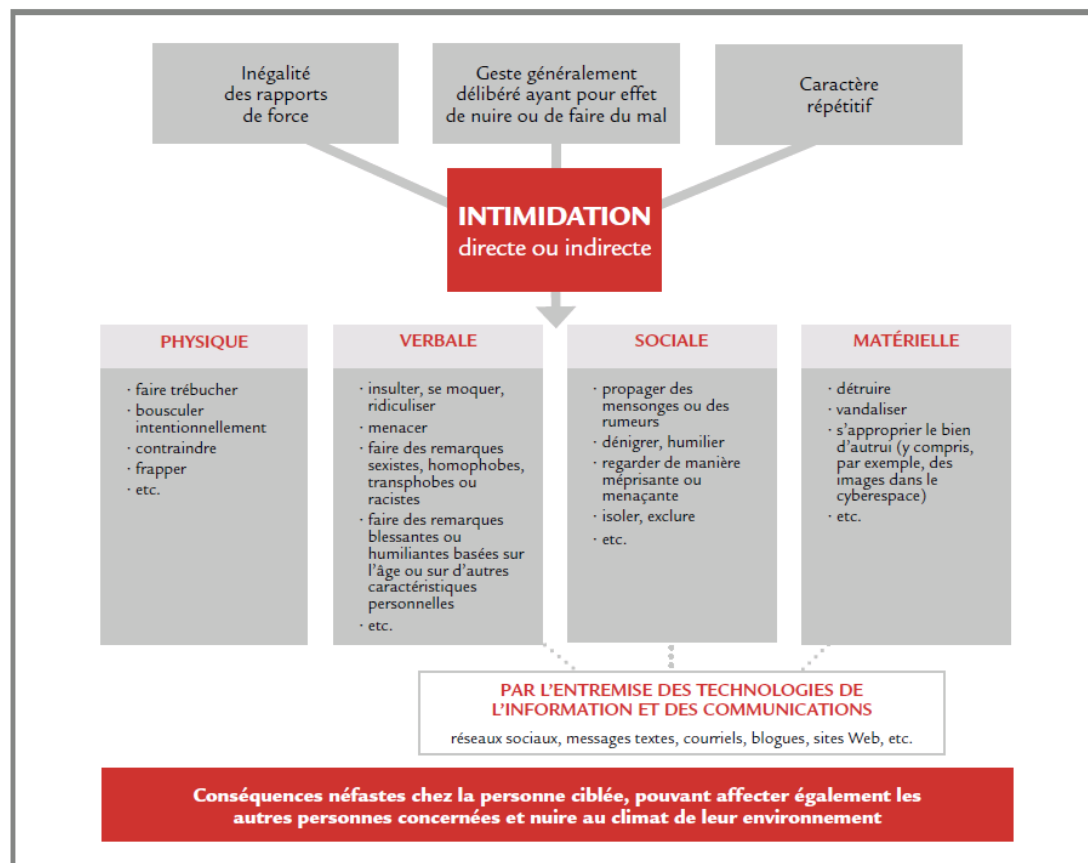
Inégalité des rapports de force

Geste généralement délibéré ayant pour effet de nuire ou de faire du mal

Caractère répétitif

INTIMIDATION
directe ou indirecte

PHYSIQUE

· faire trébucher
· bousculer intentionnellement
· contraindre
· frapper
· etc.

VERBALE

· insulter, se moquer, ridiculiser
· menacer
· faire des remarques sexistes, homophobes, transphobes ou racistes
· faire des remarques blessantes ou humiliantes basées sur l'âge ou sur d'autres caractéristiques personnelles
· etc.

SOCIALE

· propager des mensonges ou des rumeurs
· dénigrer, humilier
· regarder de manière méprisante ou menaçante
· isoler, exclure
· etc.

MATÉRIELLE

· détruire
· vandaliser
· s'approprier le bien d'autrui (y compris, par exemple, des images dans le cyberespace)
· etc.

PAR L'ENTREMISE DES TECHNOLOGIES DE L'INFORMATION ET DES COMMUNICATIONS
réseaux sociaux, messages textes, courriels, blogues, sites Web, etc.

Conséquences néfastes chez la personne ciblée, pouvant affecter également les autres personnes concernées et nuire au climat de leur environnement